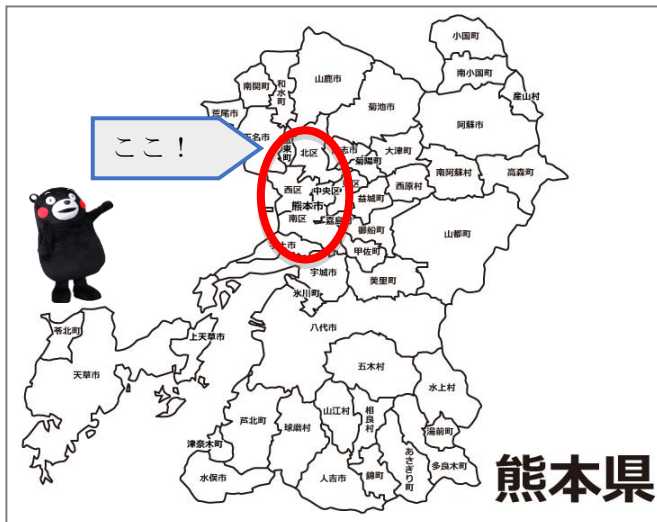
ここ！

小国町
南小国町
産山村
南関町
和水町
山鹿市
菊池市
荒尾市
玉名市
阿蘇市
大津町
菊陽町
玉東町
北区
合志市
東区
西区
中央区
熊本市
南区
嘉島町
益城町
西原村
南阿蘇村
高森町
宇土市
御船町
甲佐町
山都町
宇城市
美里町
氷川町
苓北町
上天草市
八代市
天草市
五木村
水上村
山江村
相良村
芦北町
球磨村
湯前町
津奈木町
あさぎり町
多良木町
水俣市
人吉市
錦町
熊本県